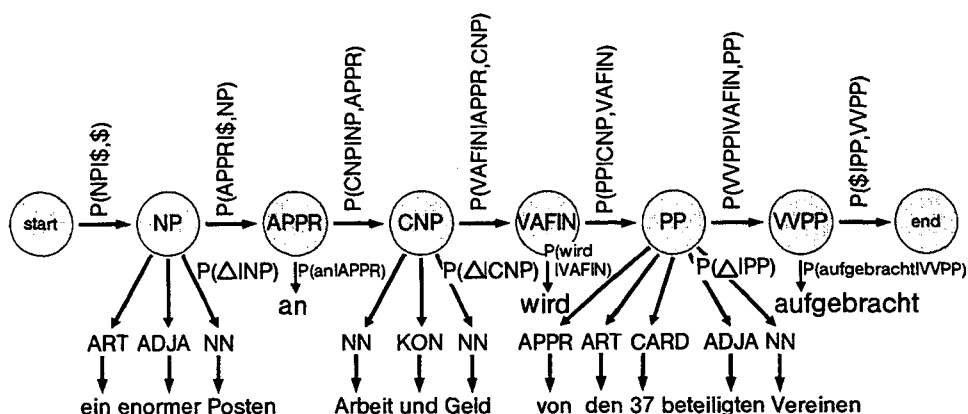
P(NP|$,$)

P(APPR|$,NP)

P(CNP|NP,APPR)

P(VAFIN|APPR,CNP)

P(PP|CNP,VAFIN)

P(VVPP|VAFIN,PP)

P($|PP,VVPP)

start

NP

APPR

CNP

VAFIN

PP

VVPP

end

P(△|NP)

P(an|APPR)

P(△|CNP)

P(wird |VAFIN)

P(△|PP)

P(aufgebracht|VVPP)

an

wird

aufgebracht

ART ADJA NN

NN KON NN

APPR ART CARD ADJA NN

ein enormer Posten

Arbeit und Geld

von den 37 beteiligten Vereinen